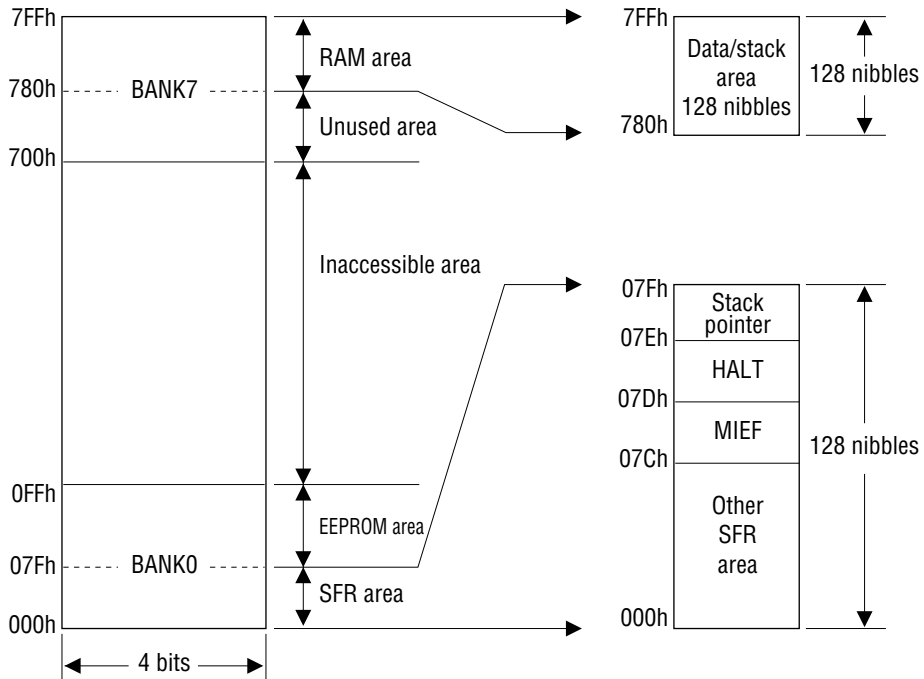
7FFh
780h BANK7
700h
0FFh
07Fh BANK0
000h
4 bits

RAM area
Unused area
Inaccessible area
EEPROM area
SFR area

7FFh
Data/stack area 128 nibbles
780h
128 nibbles

07Fh
Stack pointer
07Eh
HALT
07Dh
MIEF
07Ch
Other SFR area
000h
128 nibbles